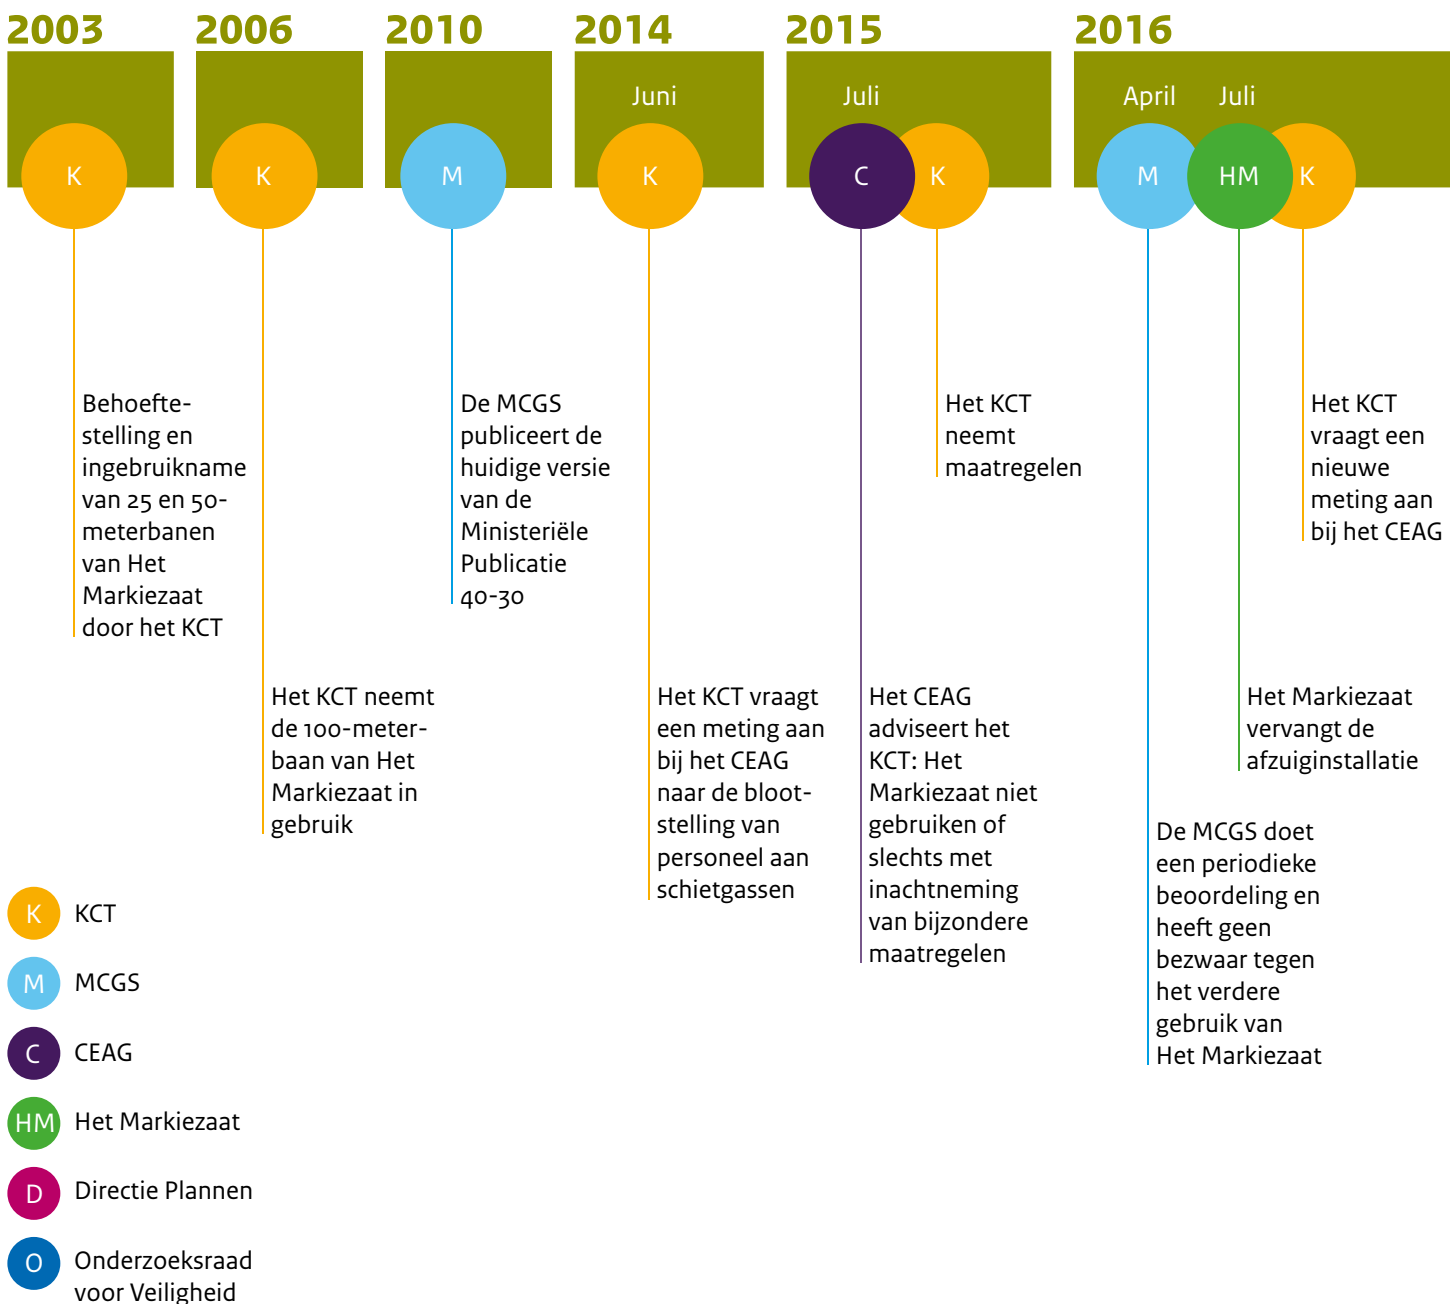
2003

K

Behoeftestelling en ingebruikname van 25 en 50-meterbanen van Het Markiezaat door het KCT

2006

K

Het KCT neemt de 100-meterbaan van Het Markiezaat in gebruik

2010

M

De MCGS publiceert de huidige versie van de Ministeriële Publicatie 40-30

2014

Juni

K

Het KCT vraagt een meting aan bij het CEAG naar de blootstelling van personeel aan schietgassen

2015

Juli

C

K

Het KCT neemt maatregelen

Het CEAG adviseert het KCT: Het Markiezaat niet gebruiken of slechts met inachtneming van bijzondere maatregelen

2016

April

Juli

M

HM

K

Het KCT vraagt een nieuwe meting aan bij het CEAG

Het Markiezaat vervangt de afzuiginstallatie

De MCGS doet een periodieke beoordeling en heeft geen bezwaar tegen het verdere gebruik van Het Markiezaat

K KCT

M MCGS

C CEAG

HM Het Markiezaat

D Directie Plannen

O Onderzoeksraad voor Veiligheid